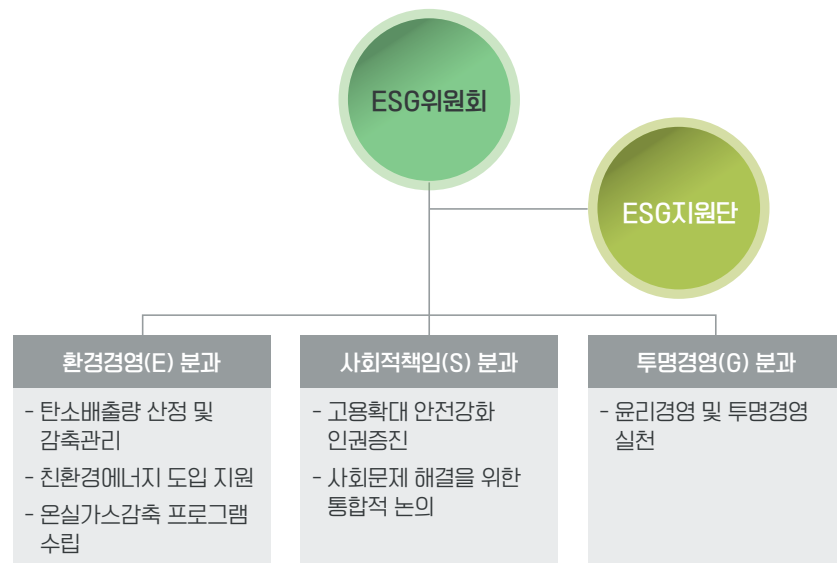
ESG위원회

ESG지원단

환경경영(E) 분과

- 탄소배출량 산정 및 감축관리
- 친환경에너지 도입 지원
- 온실가스감축 프로그램 수립

사회적책임(S) 분과

- 고용확대 안전강화 인권증진
- 사회문제 해결을 위한 통합적 논의

투명경영(G) 분과

- 윤리경영 및 투명경영 실천